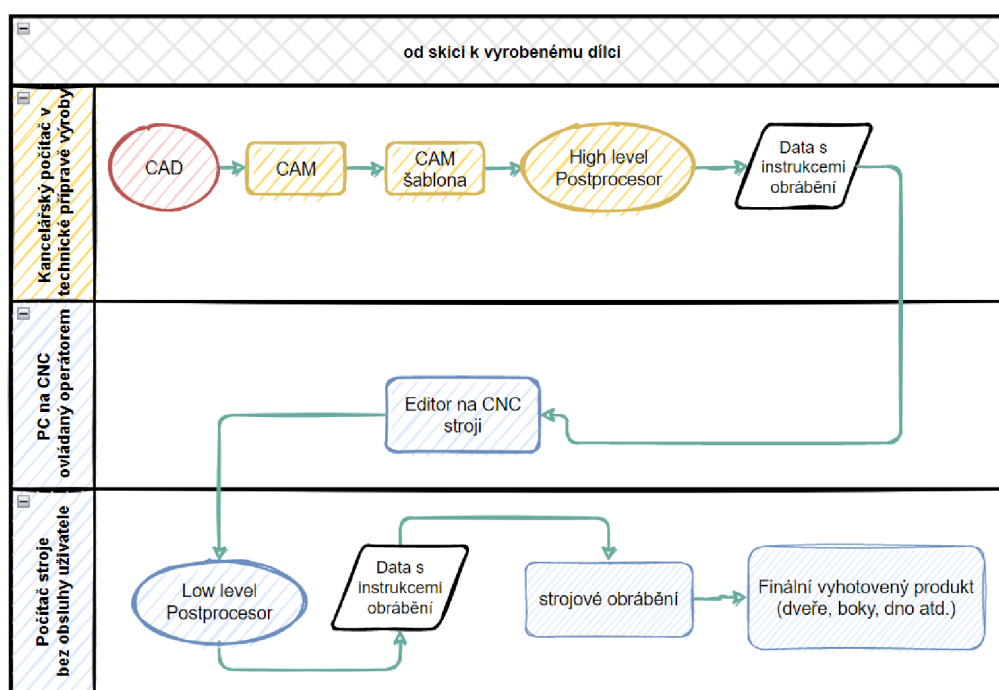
od skici k vyrobenému dílci

Kancelářský počítač v technické přípravě výroby

CAD

CAM

CAM šablona

High level Postprocesor

Data s instrukcemi obrábění

PC na CNC ovládaný operátorem

Editor na CNC stroji

Počítač stroje bez obsluhy uživatele

Low level Postprocesor

Data s instrukcemi obrábění

strojové obrábění

Finální vyhotovený produkt (dveře, boky, dno atd.)